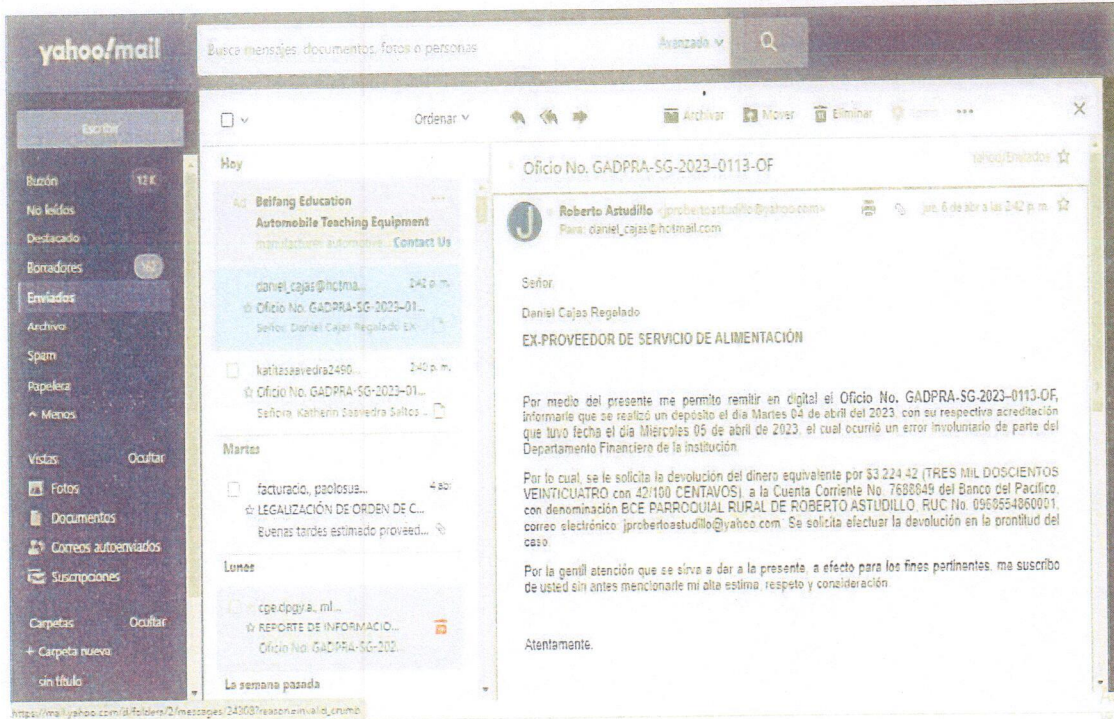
yahoo!mail

Busca mensajes, documentos, fotos o personas

Avanzada

Escribir

Buzón 12 K

No leídos

Destacado

Borradores

Enviados

Archivo

Spam

Papelera

^ Menos

Vistas Ocultar

Fotos

Documentos

Correos autoenviados

Suscripciones

Carpetas Ocultar

+ Carpeta nueva

sin título

Ordenar

Archivar Mover Eliminar Spam •••

Hoy

Ad Beifang Education Automobile Teaching Equipment manufacturer automotive... Contact Us

daniel_cajas@hotma... 2:42 p. m.
Oficio No. GADPRA-SG-2023-01...
Señor: Daniel Cajas Regalado EX...

katitasaavedra2490... 2:40 p. m.
Oficio No. GADPRA-SG-2023-01...
Señora: Katherin Saavedra Saltos ...

Martes

facturacio, paolosua... 4 abr
LEGALIZACIÓN DE ORDEN DE C...
Buenas tardes estimado proveed...

Lunes

cpe.dpgy a., ml...
REPORTE DE INFORMACIO...
Oficio No. GADPRA-SG-202...

La semana pasada

Oficio No. GADPRA-SG-2023-0113-OF

Yahoo/Enviados

Roberto Astudillo <jprobertoastudillo@yahoo.com>
Para: daniel_cajas@hotmail.com

jue, 6 de abr a las 2:42 p. m.

Señor

Daniel Cajas Regalado

EX-PROVEEDOR DE SERVICIO DE ALIMENTACIÓN

Por medio del presente me permito remitir en digital el Oficio No. GADPRA-SG-2023-0113-OF, informarle que se realizó un depósito el día Martes 04 de abril del 2023, con su respectiva acreditación que tuvo fecha el día Miercoles 05 de abril de 2023, el cual ocurrió un error involuntario de parte del Departamento Financiero de la institución.

Por lo cual, se le solicita la devolución del dinero equivalente por $3.224,42 (TRES MIL DOSCIENTOS VEINTICUATRO con 42/100 CENTAVOS), a la Cuenta Corriente No. 7688849 del Banco del Pacífico, con denominación BCE PARROQUIAL RURAL DE ROBERTO ASTUDILLO, RUC No. 0968554860001, correo electrónico: jprobertoastudillo@yahoo.com. Se solicita efectuar la devolución en la prontitud del caso.

Por la gentil atención que se sirva a dar a la presente, a efecto para los fines pertinentes, me suscribo de usted sin antes mencionarle mi alta estima, respeto y consideración.

Atentamente,

https://mail.yahoo.com/d/folders/2/messages/24303?reason=invalid_crumb